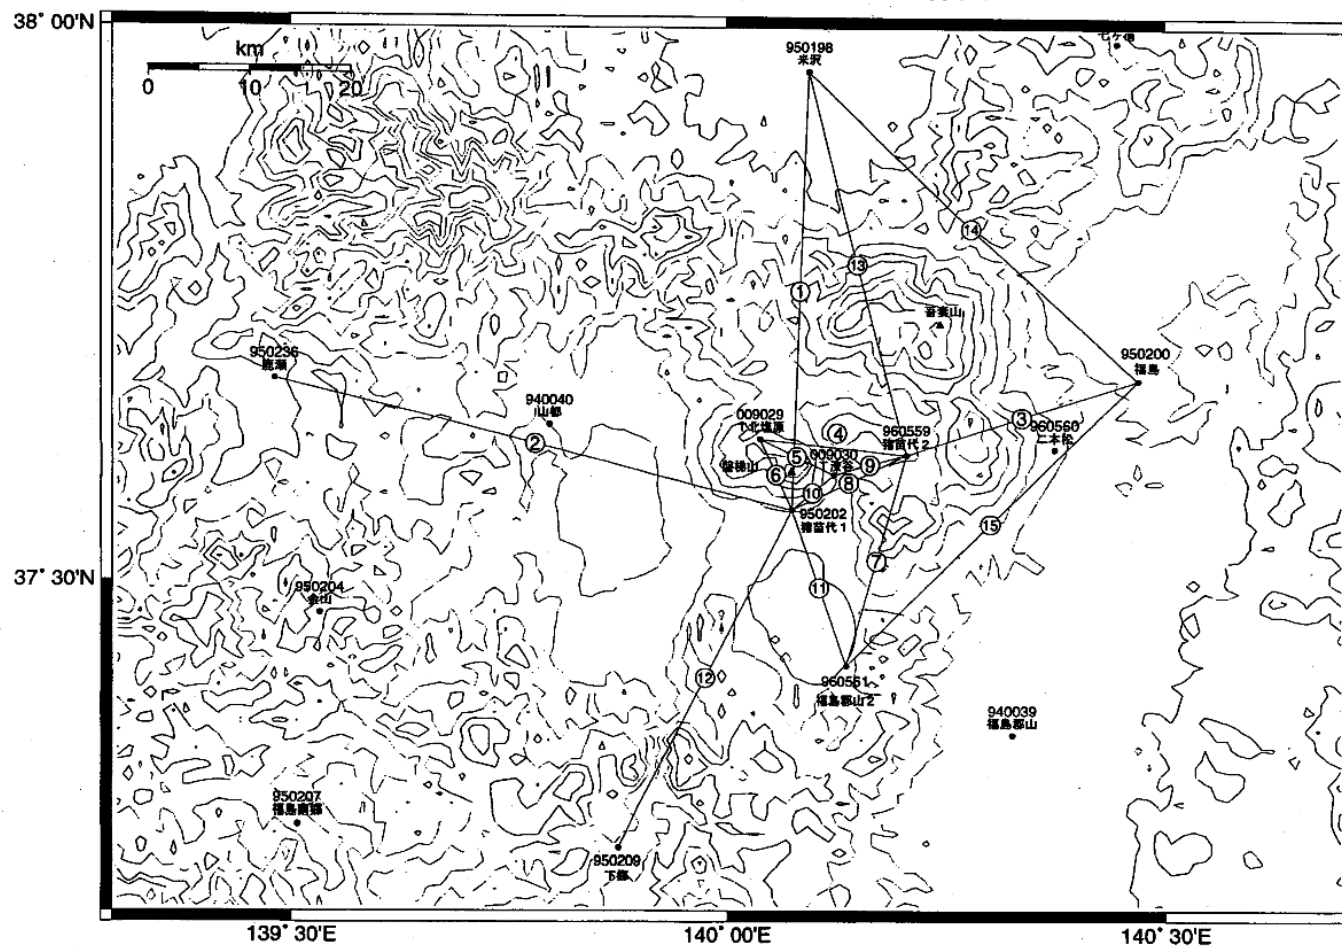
38° 00'N
km
0 10 20
950198
米沢
七ヶ宿
14
13
1
吾妻山
950236
鹿瀬
950200
福島
940040
山都
009029
1北塩原
4
960559
猪苗代 2
3
960560
二本松
2
5
009030
1遠谷
9
磐梯山
6
8
10
950202
猪苗代 1
15
37° 30'N
7
950204
金山
11
12
960561
福島郡山2
940039
福島郡山
950207
福島南郷
950209
下郷
139° 30'E
140° 00'E
140° 30'E